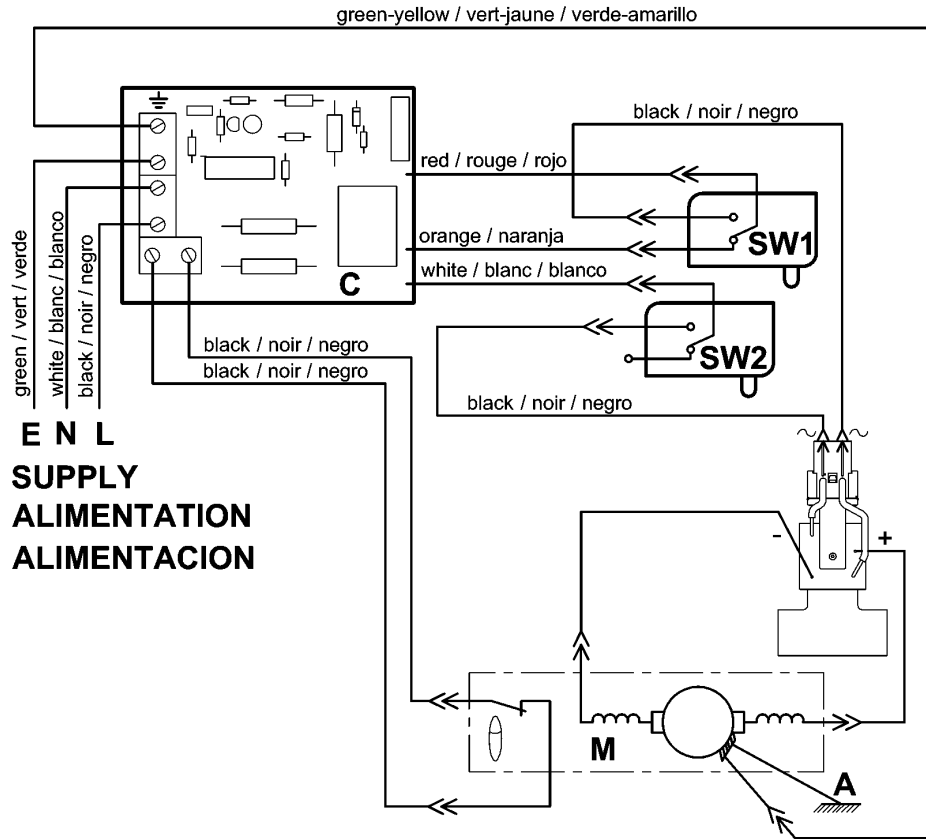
green-yellow / vert-jaune / verde-amarillo

black / noir / negro

red / rouge / rojo

orange / naranja

white / blanc / blanco

SW1

SW2

C

black / noir / negro

black / noir / negro

black / noir / negro

green / vert / verde

white / blanc / blanco

black / noir / negro

E N L

SUPPLY
ALIMENTATION
ALIMENTACION

-

+

M

A